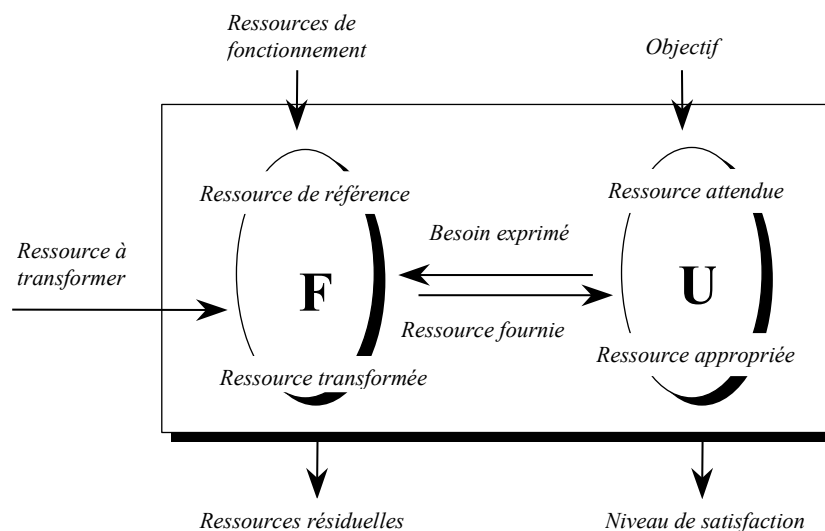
Ressources de fonctionnement

Objectif

Ressource de référence

Ressource attendue

Ressource à transformer

Besoin exprimé

F

U

Ressource fournie

Ressource appropriée

Ressource transformée

Ressources résiduelles

Niveau de satisfaction